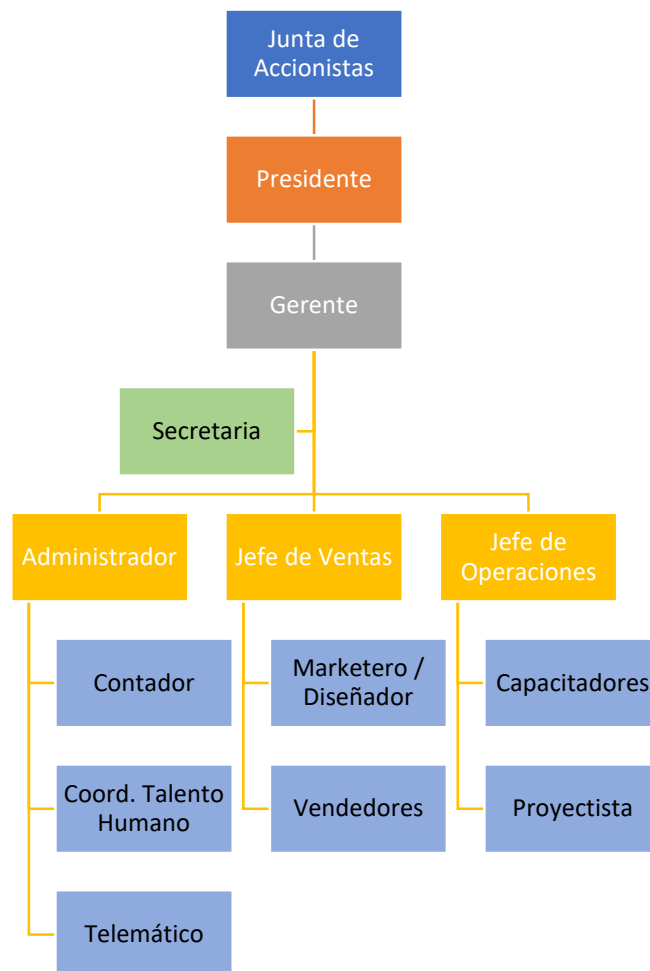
Junta de Accionistas

Presidente

Gerente

Secretaria

Administrador

Jefe de Ventas

Jefe de Operaciones

Contador

Coord. Talento Humano

Telemático

Marketero / Diseñador

Vendedores

Capacitadores

Proyectista